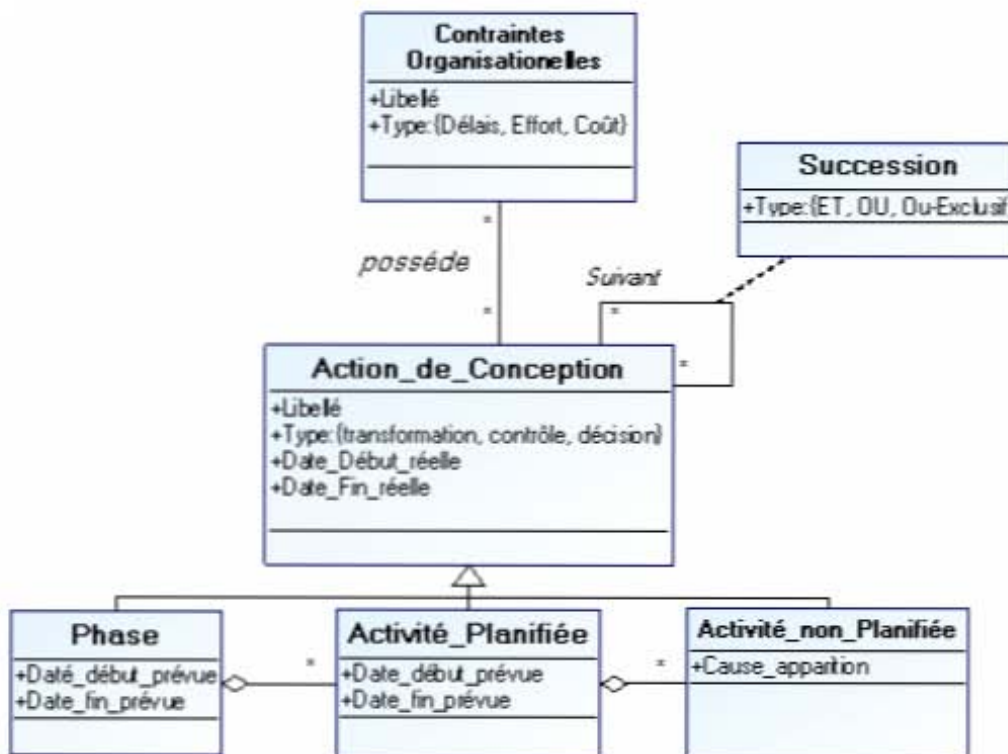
Contraintes Organisationelles
+Libellé
+Type:{Délais, Effort, Coût}

Succession
+Type:{ET, OU, Ou-Exclusif

*
possède
*

Suivant
*
*

Action_de_Conception
+Libellé
+Type:{transformation, contrôle, décision}
+Date_Début_réelle
+Date_Fin_réelle

Phase
+Daté_début_prévue
+Date_fin_prévue

*

Activité_Planifiée
+Date_début_prévue
+Date_fin_prévue

*

Activité_non_Planifiée
+Cause_apparition